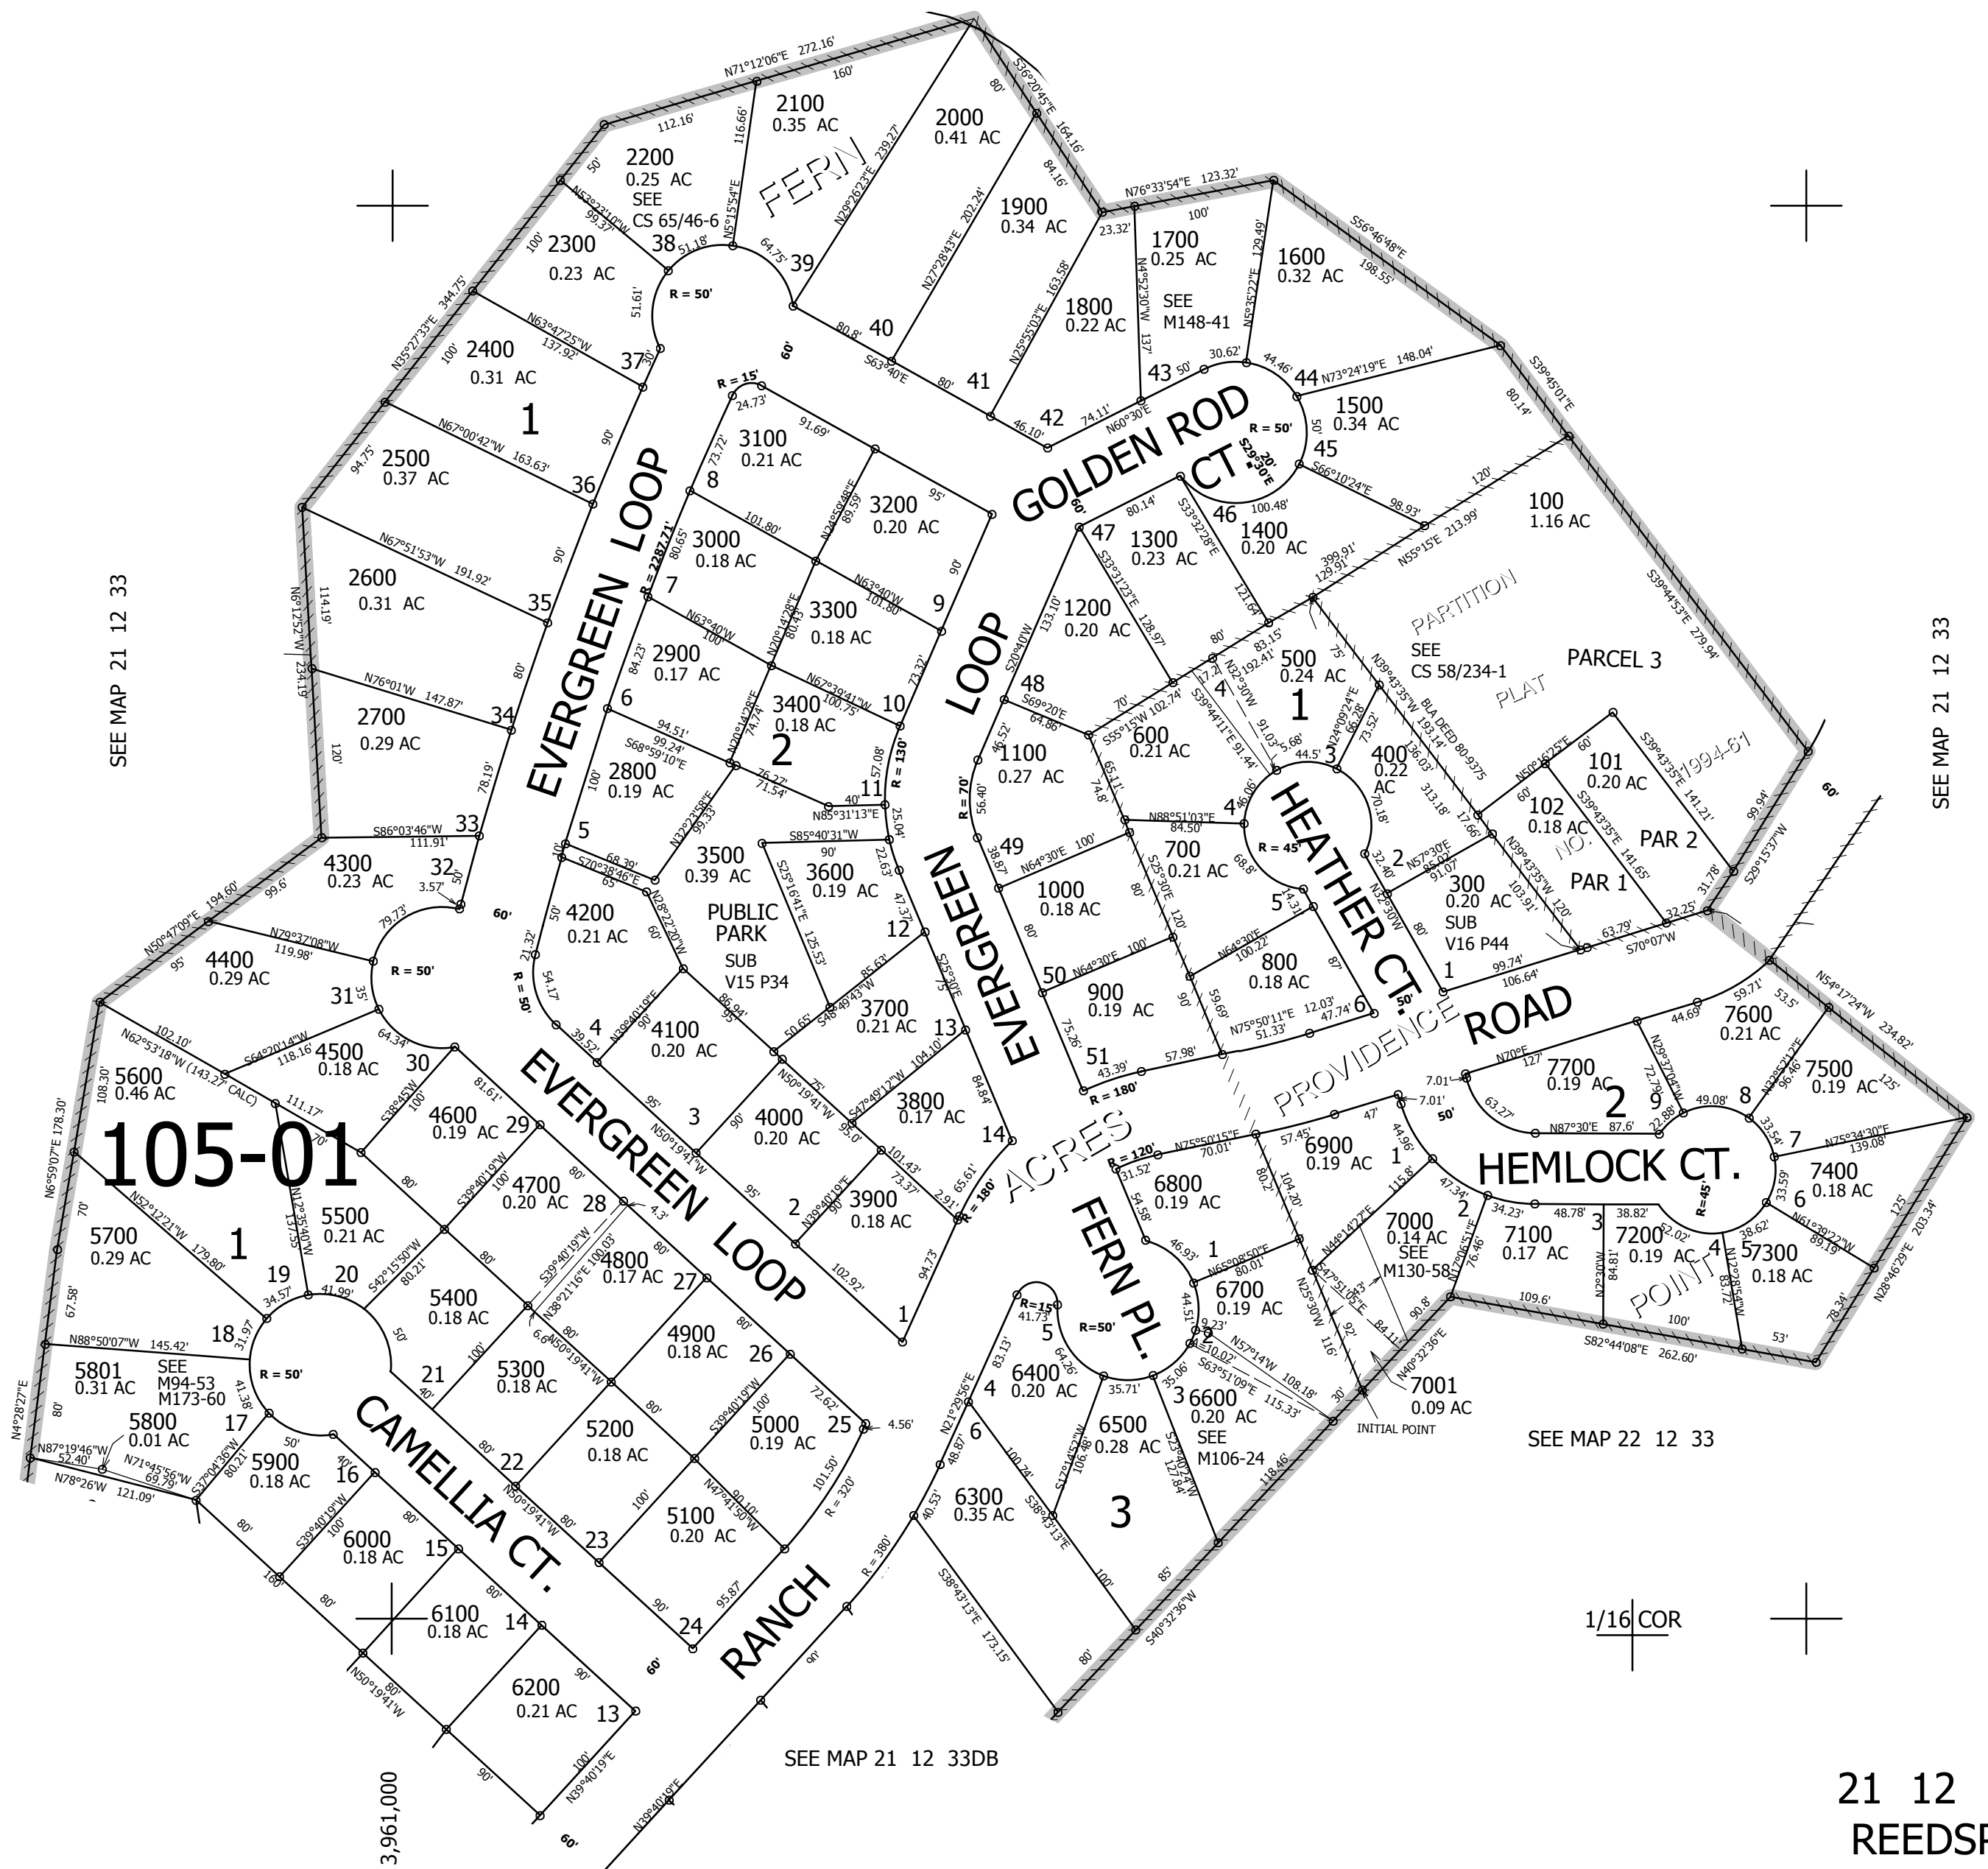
N71°12'06"E 272.16'
160'
112.16'
2100
0.35 AC
116.66'
2000
0.41 AC
80'
S36°20'45"E 164.16'
2200
0.25 AC
SEE
CS 65/46-6
FERN
N39°26'23"E 239.27'
N27°28'43"E 202.24'
1900
0.34 AC
84.16'
N76°33'54"E 123.32'
100'
23.32'
1700
0.25 AC
SEE
M148-41
1600
0.32 AC
S56°46'48"E 198.55'
38
39
2300
0.23 AC
R = 50'
1800
0.22 AC
40
41
42
43
44
45
46
47
GOLDEN ROD CT.
R = 50'
1500
0.34 AC
N73°24'19"E 148.04'
S39°45'01"E
2400
0.31 AC
1
37
36
2500
0.37 AC
EVERGREEN LOOP
3100
0.21 AC
8
3200
0.20 AC
1400
0.20 AC
100
1.16 AC
1300
0.23 AC
2600
0.31 AC
35
3000
0.18 AC
7
3300
0.18 AC
9
1200
0.20 AC
LOOP
PARTITION
SEE
CS 58/234-1
PLAT
PARCEL 3
500
0.24 AC
1
2900
0.17 AC
6
3400
0.18 AC
10
2
48
2700
0.29 AC
34
2800
0.19 AC
5
11
600
0.21 AC
400
0.22 AC
101
0.20 AC
102
0.18 AC
PAR 2
1994-61
NO.
PAR 1
3500
0.39 AC
3600
0.19 AC
1100
0.27 AC
HEATHER CT.
33
4300
0.23 AC
32
PUBLIC
PARK
SUB
V15 P34
4200
0.21 AC
EVERGREEN
49
700
0.21 AC
4
3
2
1000
0.18 AC
300
0.20 AC
SUB
V16 P44
4400
0.29 AC
31
R = 50'
12
5
800
0.18 AC
6
50
900
0.19 AC
1
ROAD
3700
0.21 AC
4100
0.20 AC
4
4500
0.18 AC
30
5600
0.46 AC
13
51
PROVIDENCE
7600
0.21 AC
7700
0.19 AC
7500
0.19 AC
105-01
4600
0.19 AC
29
EVERGREEN LOOP
3
4000
0.20 AC
3800
0.17 AC
14
ACRES
2
HEMLOCK CT.
8
9
7
6900
0.19 AC
1
6800
0.19 AC
7400
0.18 AC
6
4700
0.20 AC
28
3900
0.18 AC
2
5500
0.21 AC
1
5700
0.29 AC
19
20
4800
0.17 AC
27
FERN PL.
7000
0.14 AC
SEE
M130-58
7100
0.17 AC
3
7200
0.19 AC
4
5
7300
0.18 AC
POINT
5400
0.18 AC
1
4900
0.18 AC
26
6700
0.19 AC
5
6400
0.20 AC
4
18
5801
0.31 AC
SEE
M94-53
M173-60
R = 50'
21
5300
0.18 AC
25
CAMELLIA CT.
6600
0.20 AC
SEE
M106-24
3
6500
0.28 AC
7001
0.09 AC
INITIAL POINT
5800
0.01 AC
17
5900
0.18 AC
16
5200
0.18 AC
22
5000
0.19 AC
6
6300
0.35 AC
3
SEE MAP 22 12 33
23
5100
0.20 AC
6000
0.18 AC
15
RANCH
6100
0.18 AC
14
24
1/16 COR
6200
0.21 AC
13
SEE MAP 21 12 33DB
SEE MAP 21 12 33
SEE MAP 21 12 33
3,961,000
21 12
REEDSP